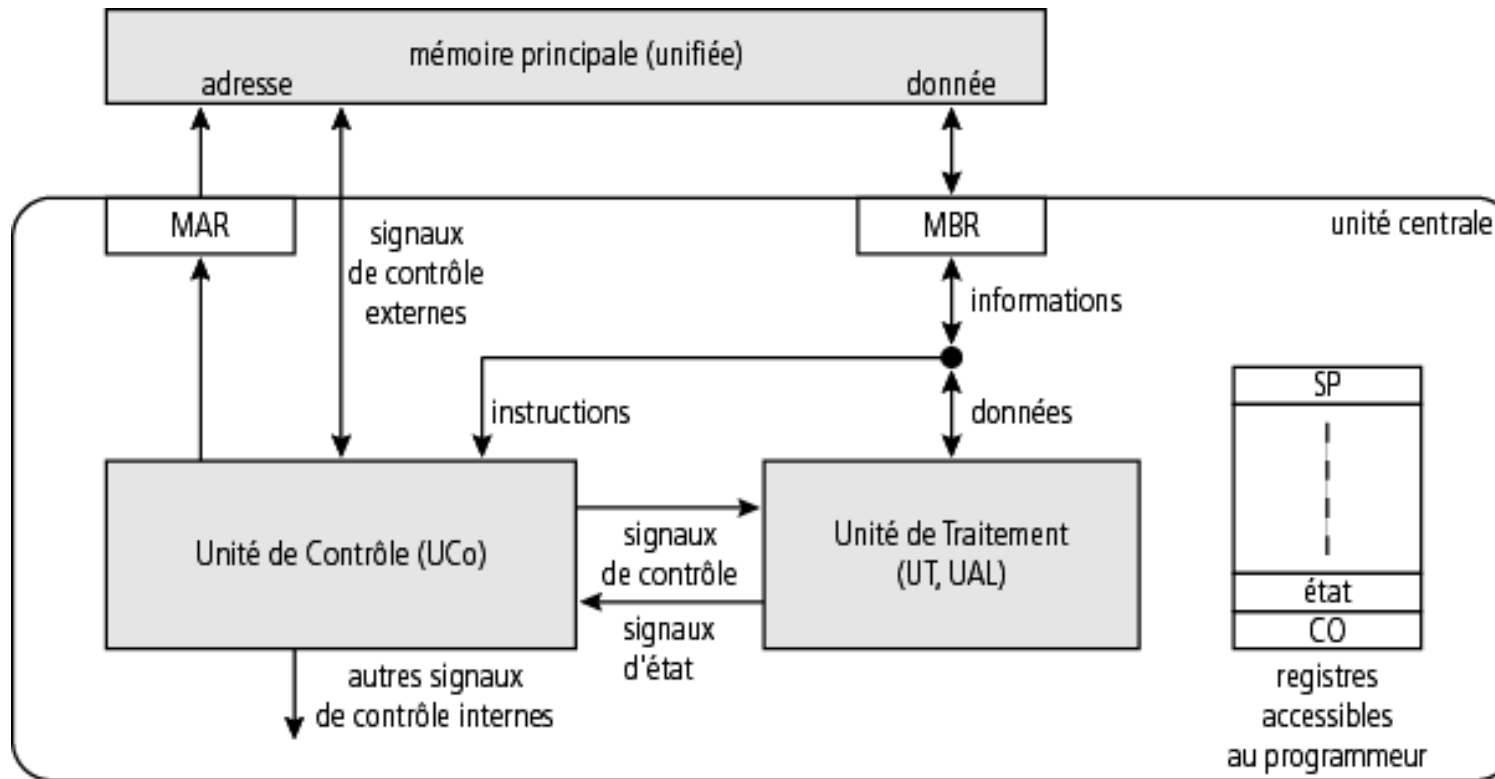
mémoire principale (unifiée)
adresse
donnée

MAR
signaux de contrôle externes
MBR
unité centrale

informations
instructions
données

SP
état
CO
registres accessibles au programmeur

Unité de Contrôle (UCo)
signaux de contrôle
signaux d'état
Unité de Traitement (UT, UAL)

autres signaux de contrôle internes